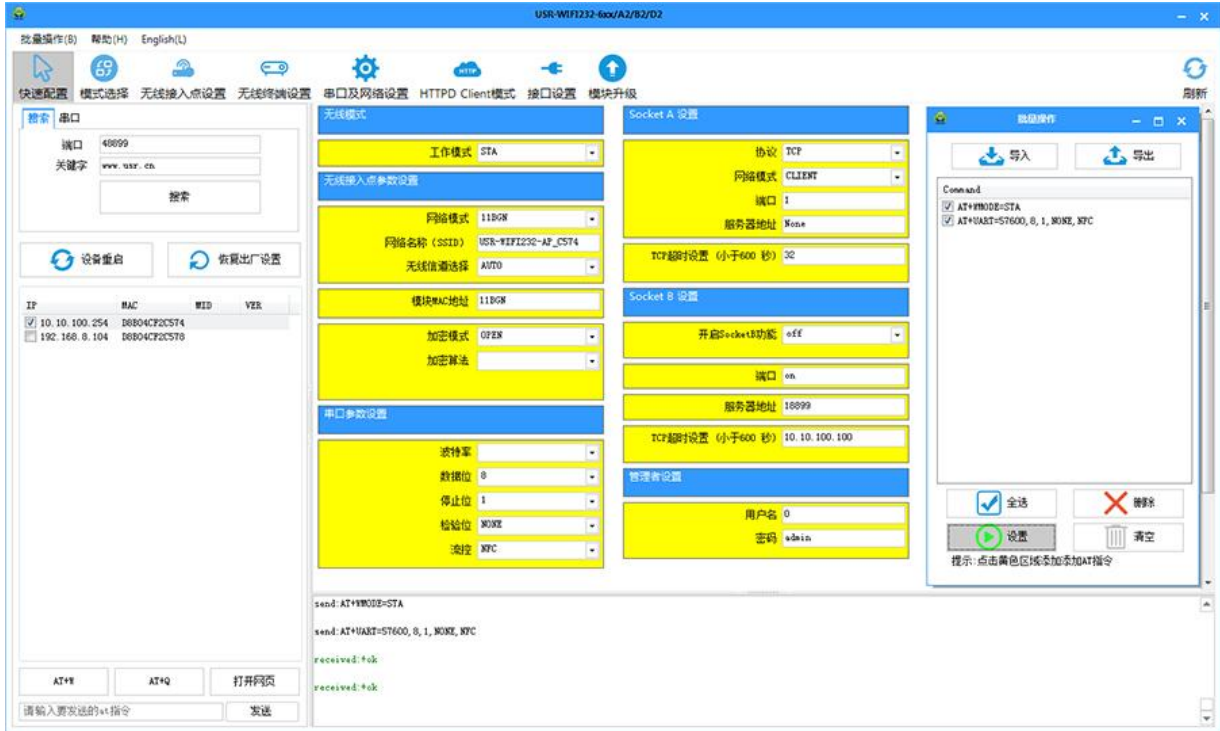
USR-WIFI232-6xx/A2/B2/D2

批量操作(B) 帮助(H) English(L)

快速配置 模式选择 无线接入点设置 无线终端设置 串口及网络设置 HTTPD Client模式 接口设置 模块升级 刷新

搜索 串口

端口 48899
关键字 www.usr.cn
搜索

设备重启 恢复出厂设置

| IP | MAC | MID | VER |
|---|---|---|---|
| 10.10.100.254 | D8B04CF2C574 | | |
| 192.168.8.104 | D8B04CF2C578 | | |

AT+W AT+Q 打开网页
请输入要发送的at指令 发送

无线模式
工作模式 STA

无线接入点参数设置
网络模式 11BGN
网络名称 (SSID) USR-WIFI232-AP_C574
无线信道选择 AUTO

模块MAC地址 11BGN

加密模式 OPEN
加密算法

串口参数设置
波特率
数据位 8
停止位 1
检验位 NONE
流控 NFC

Socket A 设置
协议 TCP
网络模式 CLIENT
端口 1
服务器地址 None

TCP超时设置 (小于600 秒) 32

Socket B 设置
开启SocketB功能 off
端口 on
服务器地址 18899
TCP超时设置 (小于600 秒) 10.10.100.100

管理者设置
用户名 0
密码 admin

批量操作
导入 导出
Command
AT+WMODE=STA
AT+UART=57600,8,1,NONE,NFC
全选 删除
设置 清空
提示:点击黄色区域添加AT指令

send:AT+WMODE=STA
send:AT+UART=57600,8,1,NONE,NFC
received:+ok
received:+ok